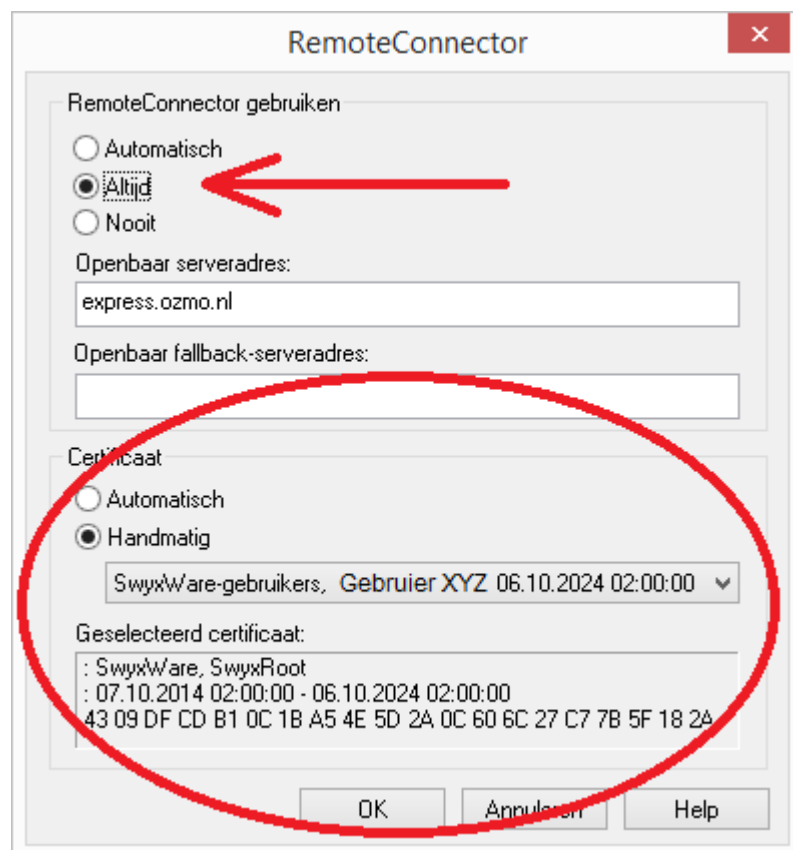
RemoteConnector

RemoteConnector gebruiken

Automatisch

Altijd

Nooit

Openbaar serveradres:

express.ozmo.nl

Openbaar fallback-serveradres:

Certificaat

Automatisch

Handmatig

SwyxWare-gebruikers, Gebruier XYZ 06.10.2024 02:00:00

Geselecteerd certificaat:

: SwyxWare, SwyxRoot
: 07.10.2014 02:00:00 - 06.10.2024 02:00:00
43 09 DF CD B1 0C 1B A5 4E 5D 2A 0C 60 6C 27 C7 7B 5F 18 2A

OK

Annuleren

Help